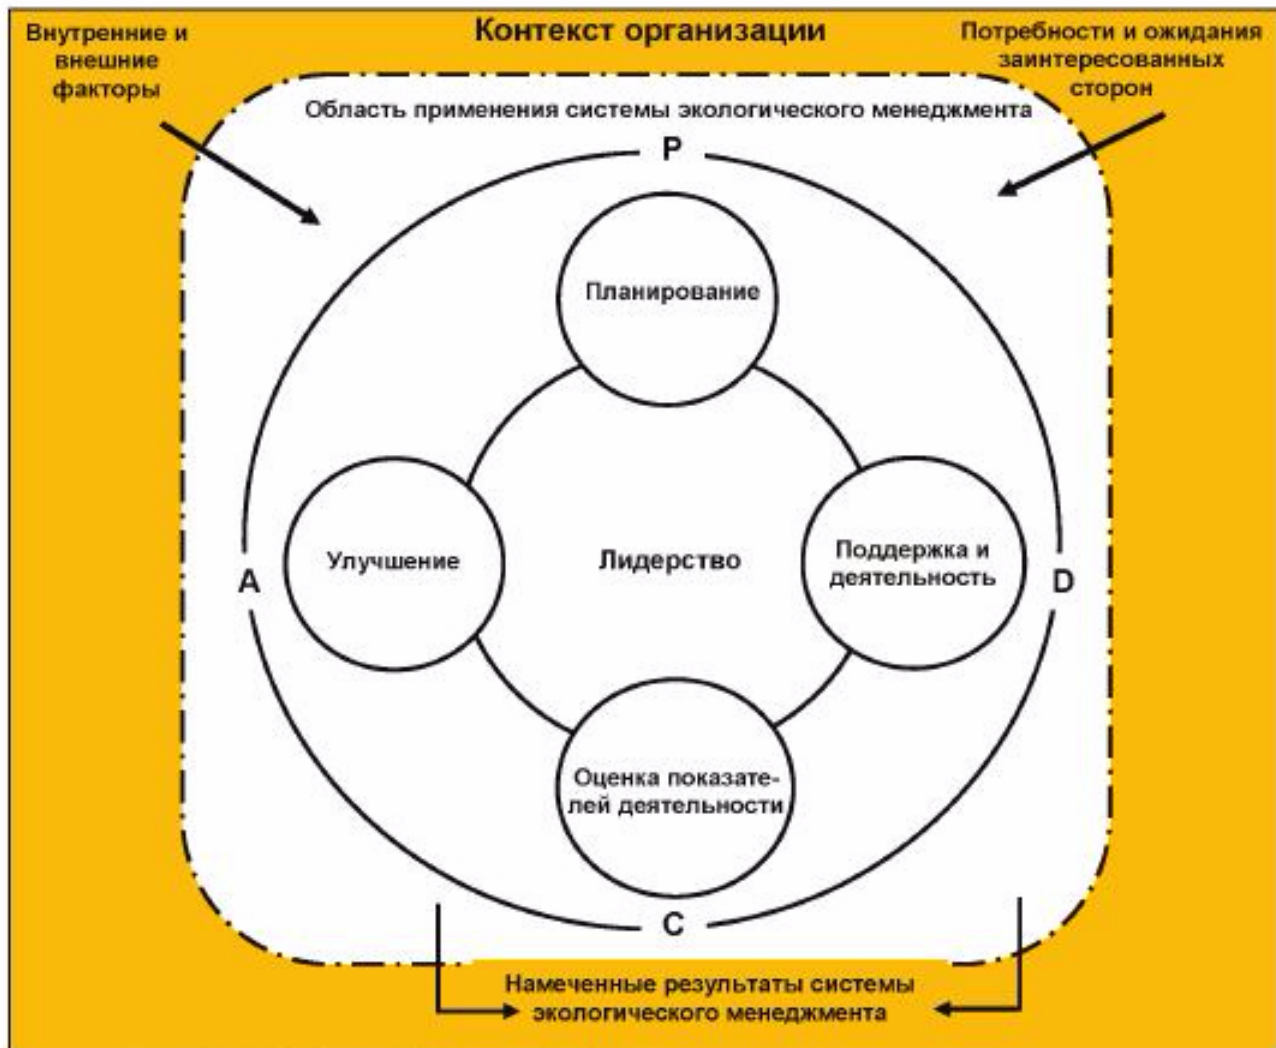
Внутренние и внешние факторы

Контекст организации

Потребности и ожидания заинтересованных сторон

Область применения системы экологического менеджмента

P

Планирование

Улучшение

A

Лидерство

Поддержка и деятельность

D

Оценка показателей деятельности

C

Намеченные результаты системы экологического менеджмента